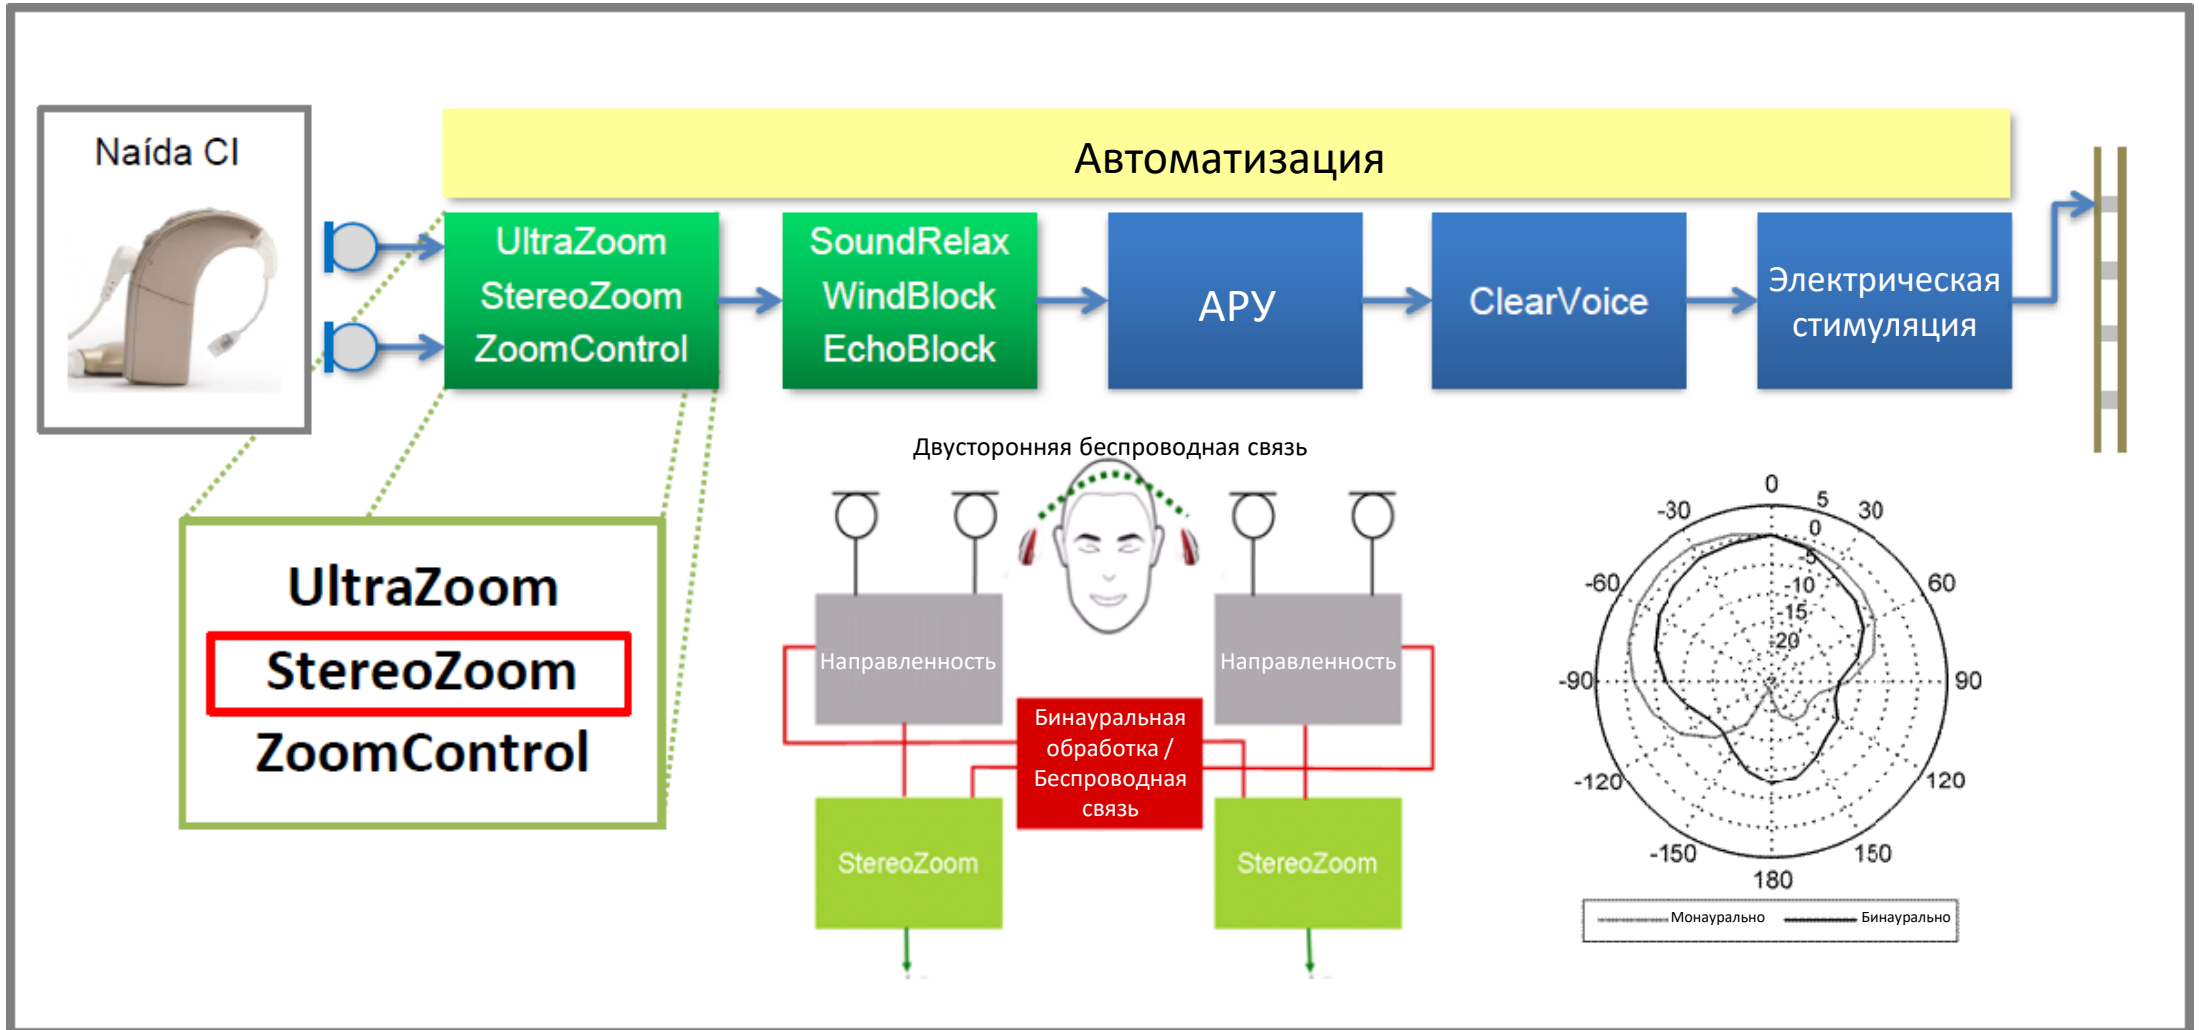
Naída CI

Автоматизация

UltraZoom
StereoZoom
ZoomControl

SoundRelax
WindBlock
EchoBlock

АРУ

ClearVoice

Электрическая стимуляция

UltraZoom
StereoZoom
ZoomControl

Двусторонняя беспроводная связь

Направленность

Направленность

Бинауральная обработка / Беспроводная связь

StereoZoom

StereoZoom

0
5
30
-30
0
-5
-60
-10
60
-15
-20
-90
90
-120
120
-150
150
180

Монаурально
Бинаурально